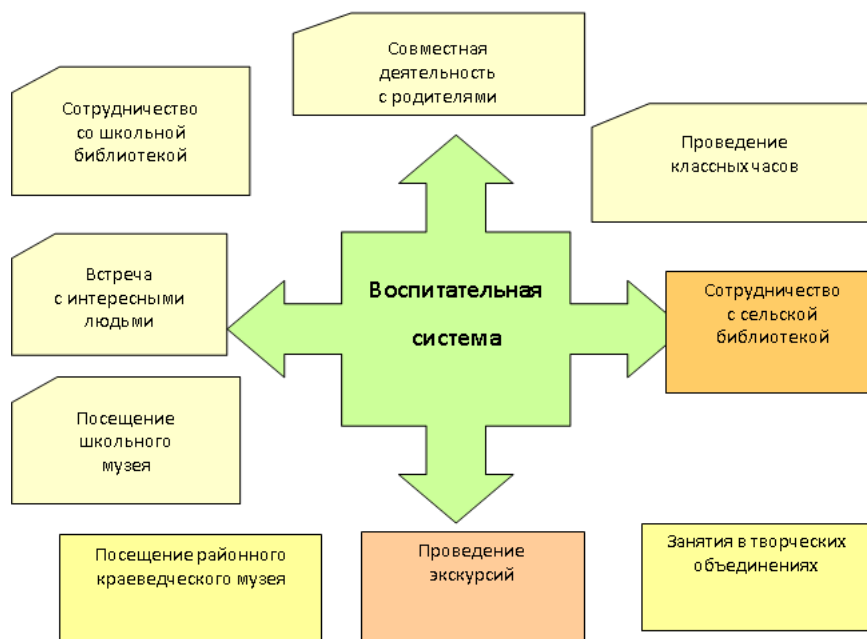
Совместная деятельность с родителями

Сотрудничество со школьной библиотекой

Проведение классныхчасов

Встреча с интересными людьми

Воспитательная система

Сотрудничество с сельской библиотекой

Посещение школьного музея

Посещение районного краеведческого музея

Проведение экскурсий

Занятия в творческих объединениях